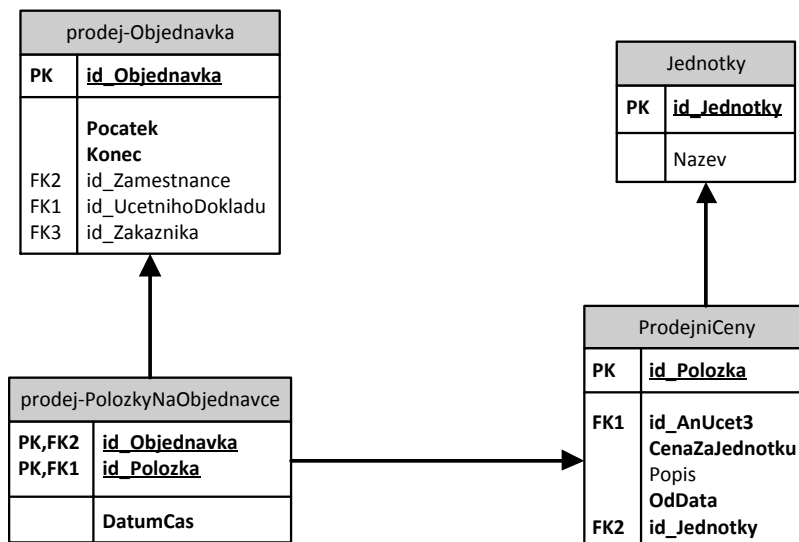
prodej-Objednavka

| PK | id_Objednavka |
|---|---|
| FK2<br>FK1<br>FK3 | Pocatek<br>Konec<br>id_Zamestnance<br>id_UcetnihoDokladu<br>id_Zakaznika |

Jednotky

| PK | id_Jednotky |
|---|---|
| | Nazev |

prodej-PolozkyNaObjednavce

| PK,FK2<br>PK,FK1 | id_Objednavka<br>id_Polozka |
|---|---|
| | DatumCas |

ProdejniCeny

| PK | id_Polozka |
|---|---|
| FK1<br><br><br><br>FK2 | id_AnUcet3<br>CenaZaJednotku<br>Popis<br>OdData<br>id_Jednotky |